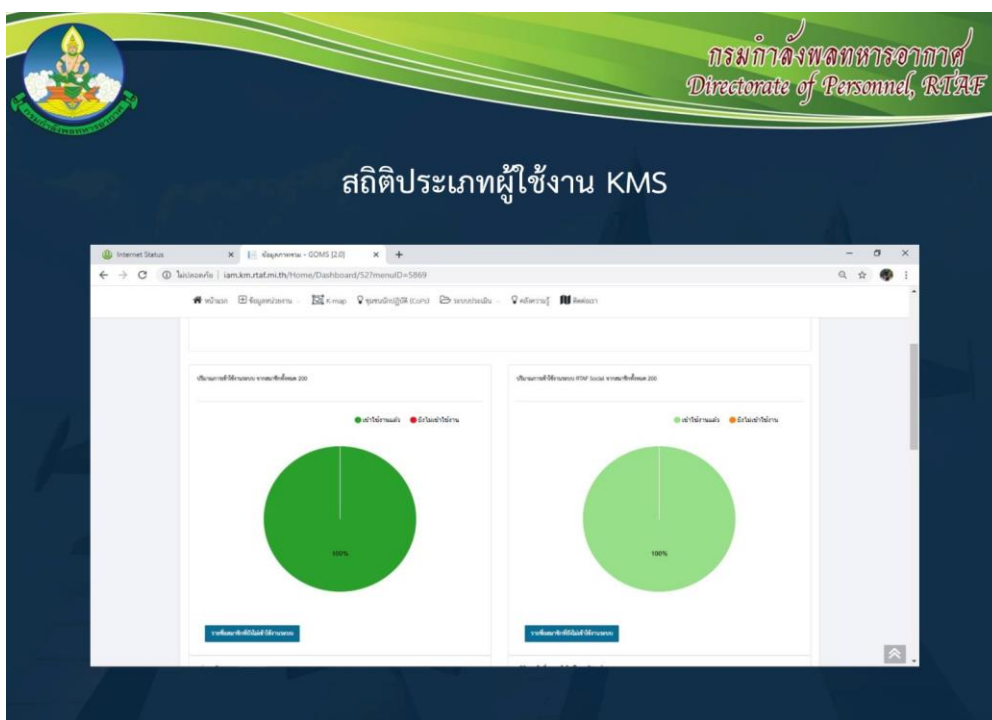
กรมกำลังพลทหารอากาศ
Directorate of Personnel, RTAF

สถิติประเภทผู้ใช้งาน KMS

Internet Status
ข้อมูลภาพรวม - GOMS [2.0]
ไม่ปลอดภัย | iam.km.rtaf.mi.th/Home/Dashboard/52?menuID=5869

หน้าแรก ข้อมูลหน่วยงาน K-map ชุมชนนักปฏิบัติ (CoPs) ระบบประเมิน คลังความรู้ ติดต่อเรา

ปริมาณการเข้าใช้งานระบบ จากสมาชิกทั้งหมด 200
เข้าใช้งานแล้ว ยังไม่เคยเข้าใช้งาน
100%
รายชื่อสมาชิกที่ยังไม่เข้าใช้งานระบบ

ปริมาณการเข้าใช้งานระบบ RTAF Social จากสมาชิกทั้งหมด 200
เข้าใช้งานแล้ว ยังไม่เคยเข้าใช้งาน
100%
รายชื่อสมาชิกที่ยังไม่เข้าใช้งานระบบ